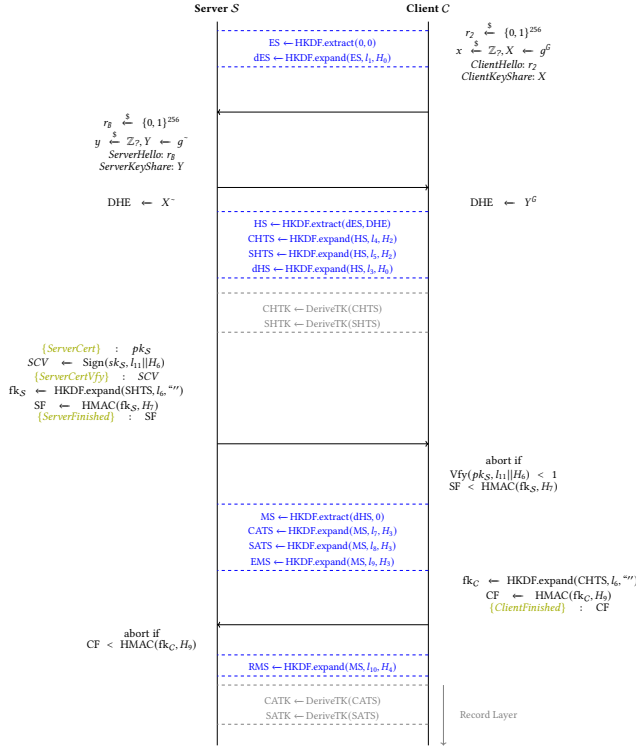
Server $\mathcal{S}$

Client $\mathcal{C}$

$\mathrm{ES} \leftarrow \mathrm{HKDF.extract}(0,0)$
$\mathrm{dES} \leftarrow \mathrm{HKDF.expand}(\mathrm{ES}, l_1, H_0)$

$r_2 \xleftarrow{\$} \{0,1\}^{256}$
$x \xleftarrow{\$} \mathbb{Z}_?, X \leftarrow g^G$
$ClientHello$: $r_2$
$ClientKeyShare$: $X$

$r_B \xleftarrow{\$} \{0,1\}^{256}$
$y \xleftarrow{\$} \mathbb{Z}_?, Y \leftarrow g^{-}$
$ServerHello$: $r_B$
$ServerKeyShare$: $Y$

$\mathrm{DHE} \leftarrow X^{-}$

$\mathrm{DHE} \leftarrow Y^G$

$\mathrm{HS} \leftarrow \mathrm{HKDF.extract}(\mathrm{dES}, \mathrm{DHE})$
$\mathrm{CHTS} \leftarrow \mathrm{HKDF.expand}(\mathrm{HS}, l_4, H_2)$
$\mathrm{SHTS} \leftarrow \mathrm{HKDF.expand}(\mathrm{HS}, l_5, H_2)$
$\mathrm{dHS} \leftarrow \mathrm{HKDF.expand}(\mathrm{HS}, l_3, H_0)$

$\mathrm{CHTK} \leftarrow \mathrm{DeriveTK}(\mathrm{CHTS})$
$\mathrm{SHTK} \leftarrow \mathrm{DeriveTK}(\mathrm{SHTS})$

$\{ServerCert\}$ : $pk_{\mathcal{S}}$
$SCV \leftarrow \mathrm{Sign}(sk_{\mathcal{S}}, l_{11}||H_6)$
$\{ServerCertVfy\}$ : $SCV$
$\mathrm{fk}_{\mathcal{S}} \leftarrow \mathrm{HKDF.expand}(\mathrm{SHTS}, l_6, \text{“”})$
$\mathrm{SF} \leftarrow \mathrm{HMAC}(\mathrm{fk}_{\mathcal{S}}, H_7)$
$\{ServerFinished\}$ : SF

abort if
$\mathrm{Vfy}(pk_{\mathcal{S}}, l_{11}||H_6) < 1$
$\mathrm{SF} < \mathrm{HMAC}(\mathrm{fk}_{\mathcal{S}}, H_7)$

$\mathrm{MS} \leftarrow \mathrm{HKDF.extract}(\mathrm{dHS}, 0)$
$\mathrm{CATS} \leftarrow \mathrm{HKDF.expand}(\mathrm{MS}, l_7, H_3)$
$\mathrm{SATS} \leftarrow \mathrm{HKDF.expand}(\mathrm{MS}, l_8, H_3)$
$\mathrm{EMS} \leftarrow \mathrm{HKDF.expand}(\mathrm{MS}, l_9, H_3)$

$\mathrm{fk}_{\mathcal{C}} \leftarrow \mathrm{HKDF.expand}(\mathrm{CHTS}, l_6, \text{“”})$
$\mathrm{CF} \leftarrow \mathrm{HMAC}(\mathrm{fk}_{\mathcal{C}}, H_9)$
$\{ClientFinished\}$ : CF

abort if
$\mathrm{CF} < \mathrm{HMAC}(\mathrm{fk}_{\mathcal{C}}, H_9)$

$\mathrm{RMS} \leftarrow \mathrm{HKDF.expand}(\mathrm{MS}, l_{10}, H_4)$

$\mathrm{CATK} \leftarrow \mathrm{DeriveTK}(\mathrm{CATS})$
$\mathrm{SATK} \leftarrow \mathrm{DeriveTK}(\mathrm{SATS})$

Record Layer